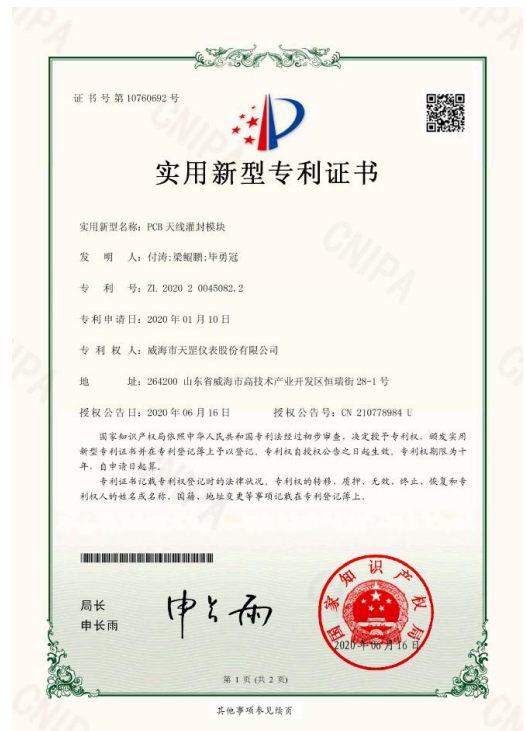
证书号第10760692号

实用新型专利证书

实用新型名称：PCB天线灌封模块

发 明 人：付涛;梁鲲鹏;毕勇冠

专 利 号：ZL 2020 2 0045082.2

专利申请日：2020年01月10日

专 利 权 人：威海市天罡仪表股份有限公司

地 址：264200 山东省威海市高技术产业开发区恒瑞街28-1号

授权公告日：2020年06月16日 授权公告号：CN 210778984 U

国家知识产权局依照中华人民共和国专利法经过初步审查，决定授予专利权，颁发实用新型专利证书并在专利登记簿上予以登记。专利权自授权公告之日起生效。专利权期限为十年，自申请日起算。

专利证书记载专利权登记时的法律状况。专利权的转移、质押、无效、终止、恢复和专利权人的姓名或名称、国籍、地址变更等事项记载在专利登记簿上。

局长
申长雨

申长雨

国家知识产权局

2020年06月16日

第1页（共2页）

其他事项参见续页

CNIPA